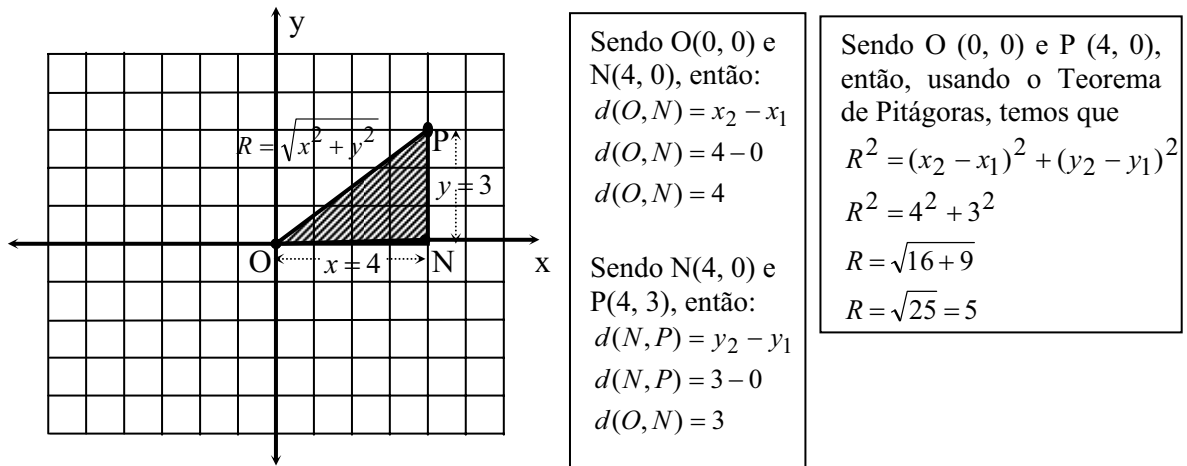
y

$R = \sqrt{x^2 + y^2}$

P

$y = 3$

O

$x = 4$

N

x

Sendo O(0, 0) e N(4, 0), então:

$d(O,N) = x_2 - x_1$

$d(O,N) = 4 - 0$

$d(O,N) = 4$

Sendo N(4, 0) e P(4, 3), então:

$d(N,P) = y_2 - y_1$

$d(N,P) = 3 - 0$

$d(O,N) = 3$

Sendo O (0, 0) e P (4, 0), então, usando o Teorema de Pitágoras, temos que

$R^2 = (x_2 - x_1)^2 + (y_2 - y_1)^2$

$R^2 = 4^2 + 3^2$

$R = \sqrt{16 + 9}$

$R = \sqrt{25} = 5$